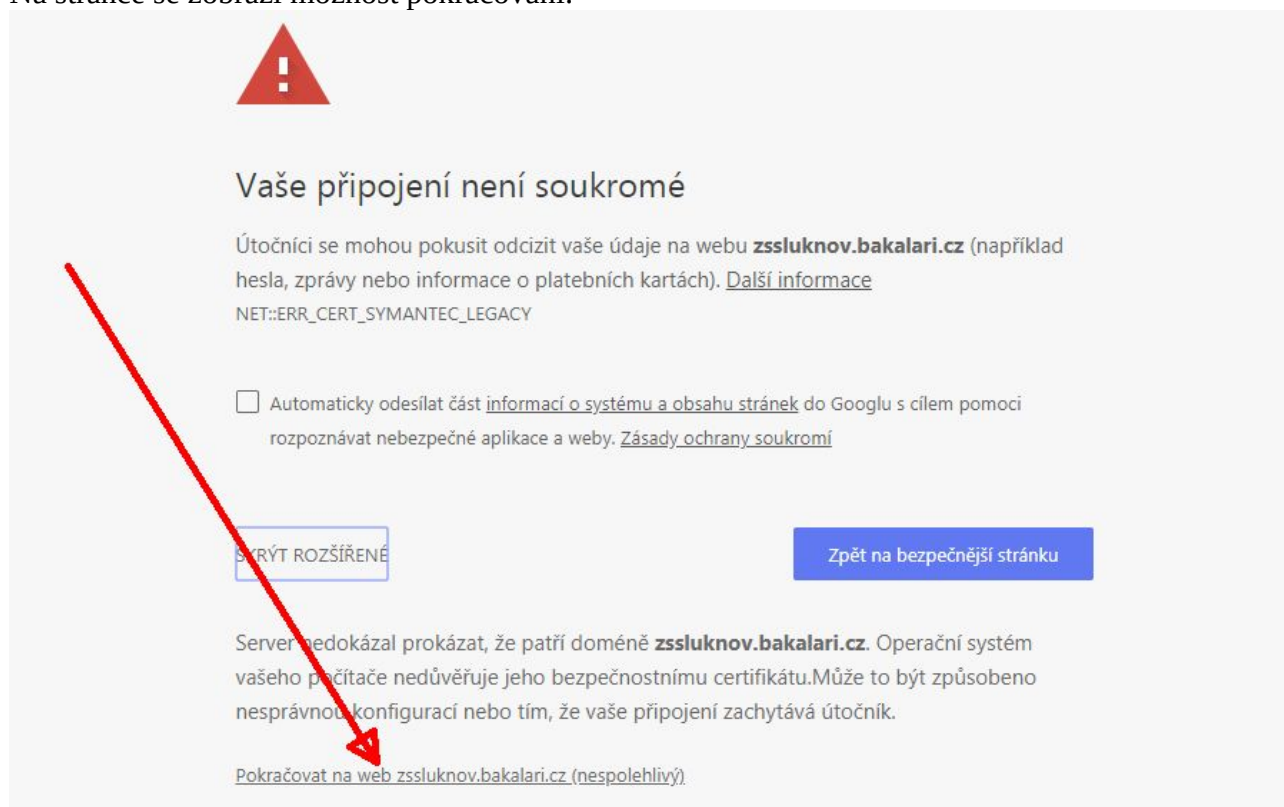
Na stránce se zobrazí možnost pokračování.

Vaše připojení není soukromé

Útočníci se mohou pokusit odcizit vaše údaje na webu **zssluknov.bakalari.cz** (například hesla, zprávy nebo informace o platebních kartách). Další informace
NET::ERR_CERT_SYMANTEC_LEGACY

Automaticky odesílat část informací o systému a obsahu stránek do Googlu s cílem pomoci rozpoznávat nebezpečné aplikace a weby. Zásady ochrany soukromí

SKRÝT ROZŠÍŘENÉ

Zpět na bezpečnější stránku

Server nedokázal prokázat, že patří doméně **zssluknov.bakalari.cz**. Operační systém vašeho počítače nedůvěřuje jeho bezpečnostnímu certifikátu.Může to být způsobeno nesprávnou konfigurací nebo tím, že vaše připojení zachytává útočník.

Pokračovat na web zssluknov.bakalari.cz (nespolehlivý)